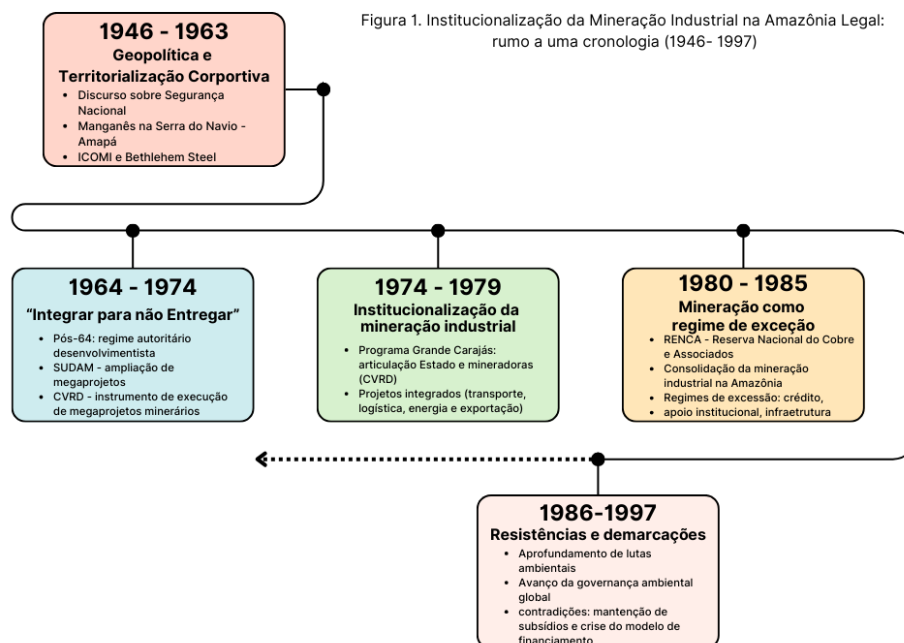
Figura 1. Institucionalização da Mineração Industrial na Amazônia Legal: rumo a uma cronologia (1946- 1997)

1946 - 1963
Geopolítica e Territorialização Corportiva
- Discurso sobre Segurança Nacional
- Manganês na Serra do Navio - Amapá
- ICOMI e Bethlehem Steel

1964 - 1974
"Integrar para não Entregar"
- Pós-64: regime autoritário desenvolvimentista
- SUDAM - ampliação de megaprojetos
- CVRD - instrumento de execução de megaprojetos minerários

1974 - 1979
Institucionalização da mineração industrial
- Programa Grande Carajás: articulação Estado e mineradoras (CVRD)
- Projetos integrados (transporte, logística, energia e exportação)

1980 - 1985
Mineração como regime de exceção
- RENCA - Reserva Nacional do Cobre e Associados
- Consolidação da mineração industrial na Amazônia
- Regimes de excessão: crédito, apoio institucional, infraetrutura

1986-1997
Resistências e demarcações
- Aprofundamento de lutas ambientais
- Avanço da governança ambiental global
- contradições: mantenção de subsídios e crise do modelo de financiamento